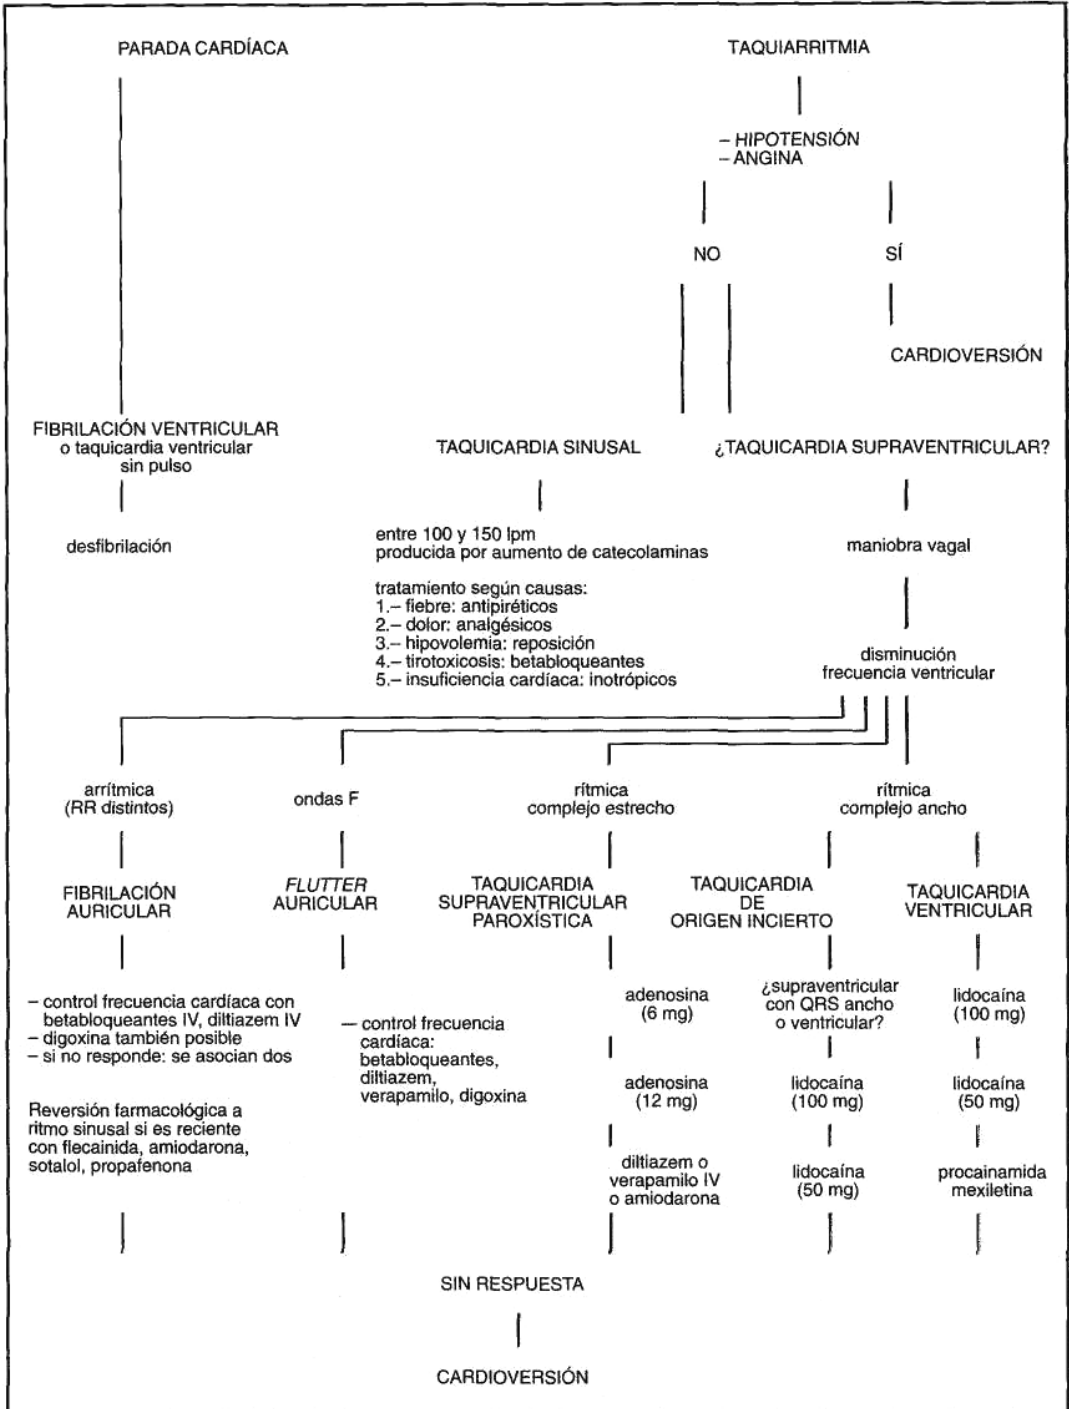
PARADA CARDÍACA

TAQUIARRITMIA

– HIPOTENSIÓN
– ANGINA

NO

SÍ

CARDIOVERSIÓN

FIBRILACIÓN VENTRICULAR
o taquicardia ventricular sin pulso

desfibrilación

TAQUICARDIA SINUSAL

entre 100 y 150 lpm
producida por aumento de catecolaminas

tratamiento según causas:
1.– fiebre: antipiréticos
2.– dolor: analgésicos
3.– hipovolemia: reposición
4.– tirotoxicosis: betabloqueantes
5.– insuficiencia cardíaca: inotrópicos

¿TAQUICARDIA SUPRAVENTRICULAR?

maniobra vagal

disminución
frecuencia ventricular

arrítmica
(RR distintos)

FIBRILACIÓN AURICULAR

– control frecuencia cardíaca con betabloqueantes IV, diltiazem IV
– digoxina también posible
– si no responde: se asocian dos

Reversión farmacológica a ritmo sinusal si es reciente con flecainida, amiodarona, sotalol, propafenona

ondas F

FLUTTER AURICULAR

— control frecuencia cardíaca: betabloqueantes, diltiazem, verapamilo, digoxina

rítmica
complejo estrecho

TAQUICARDIA SUPRAVENTRICULAR PAROXÍSTICA

adenosina
(6 mg)

adenosina
(12 mg)

diltiazem o verapamilo IV o amiodarona

rítmica
complejo ancho

TAQUICARDIA DE ORIGEN INCIERTO

¿supraventricular con QRS ancho o ventricular?

lidocaína
(100 mg)

lidocaína
(50 mg)

TAQUICARDIA VENTRICULAR

lidocaína
(100 mg)

lidocaína
(50 mg)

procainamida
mexiletina

SIN RESPUESTA

CARDIOVERSIÓN